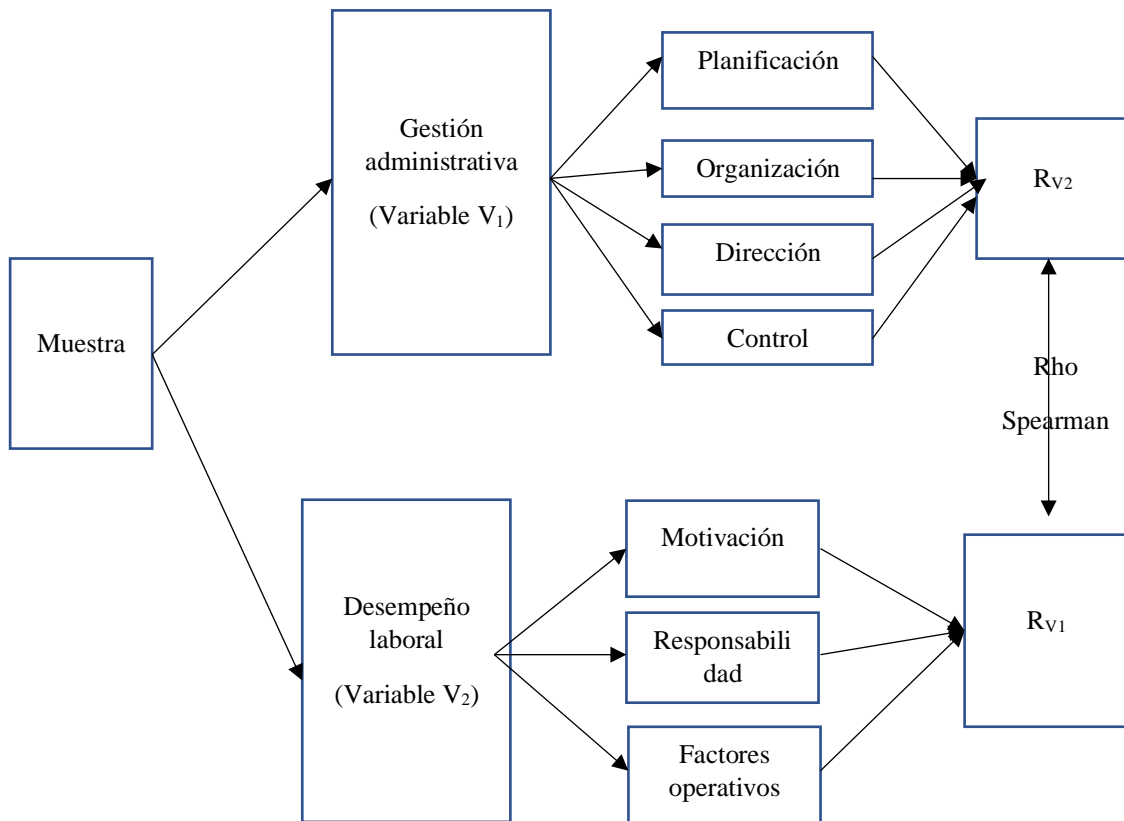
Muestra

Gestión administrativa

(Variable $V_1$)

Planificación

Organización

Dirección

Control

$R_{V2}$

Rho

Spearman

Desempeño laboral

(Variable $V_2$)

Motivación

Responsabili dad

Factores operativos

$R_{V1}$